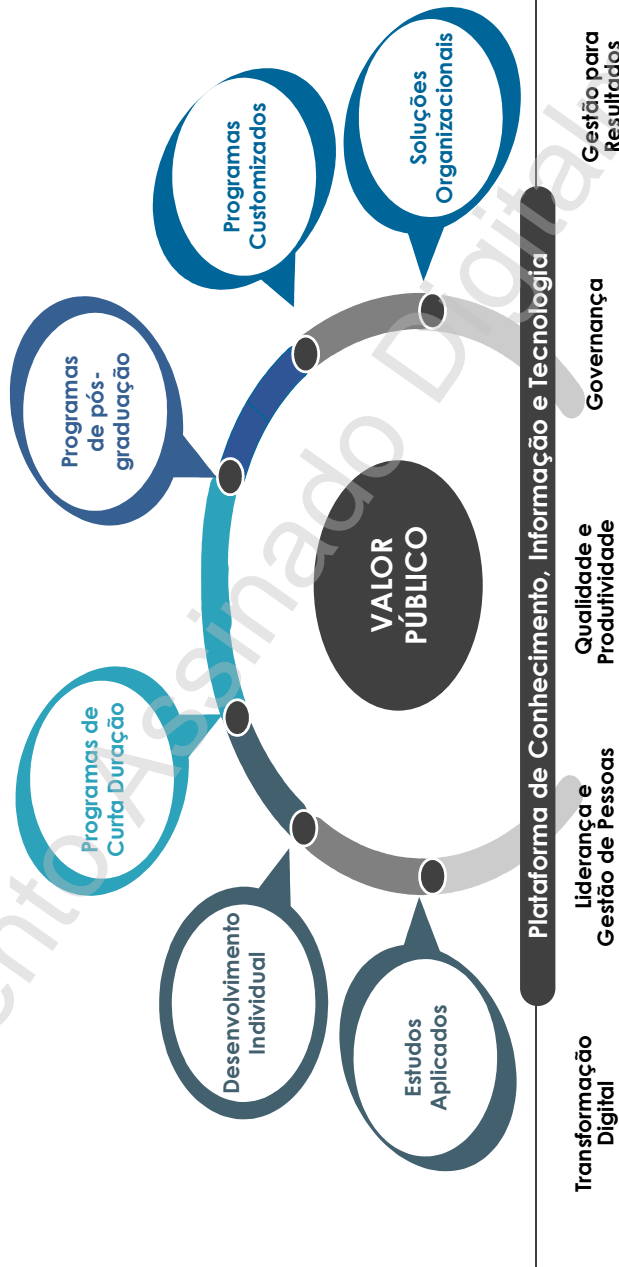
Estudos Aplicados

Desenvolvimento Individual

Programas de Curta Duração

Programas de pós-graduação

Programas Customizados

Soluções Organizacionais

VALOR PÚBLICO

Plataforma de Conhecimento, Informação e Tecnologia

Transformação Digital

Liderança e Gestão de Pessoas

Qualidade e Produtividade

Governança

Gestão para Resultados

Documento Assinado Digitalmente